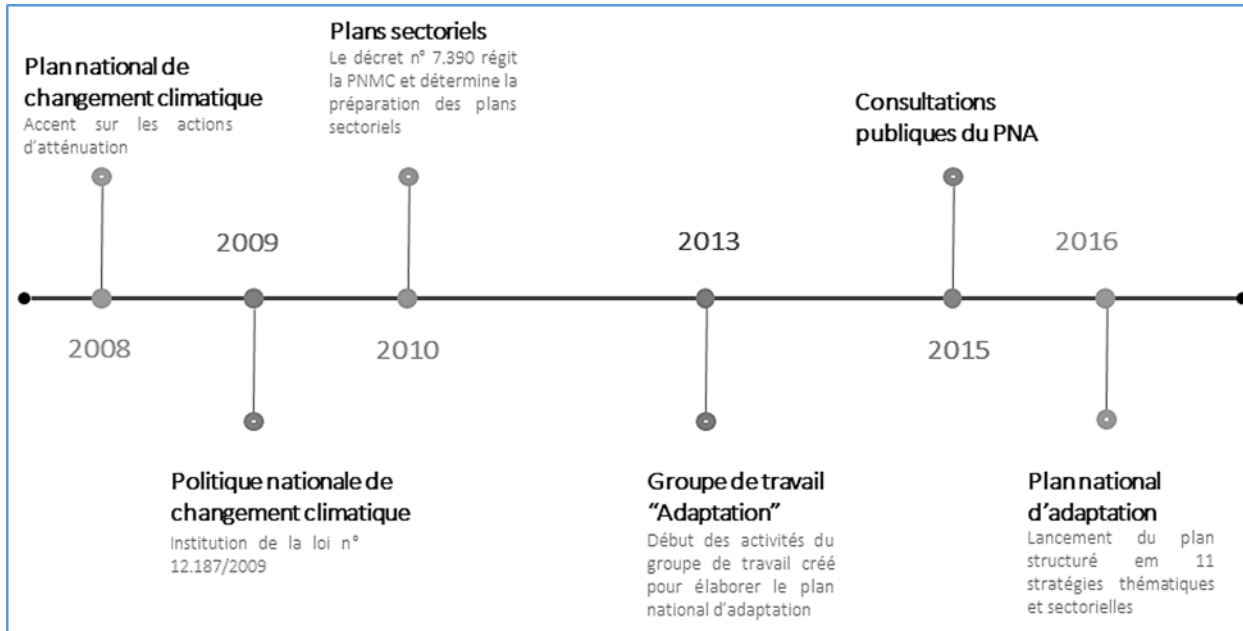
Plan national de changement climatique
Accent sur les actions d'atténuation

Plans sectoriels
Le décret n° 7.390 régit la PNMC et détermine la préparation des plans sectoriels

Consultations publiques du PNA

2009

2013

2016

2008

2010

2015

Politique nationale de changement climatique
Institution de la loi n° 12.187/2009

Groupe de travail "Adaptation"
Début des activités du groupe de travail créé pour élaborer le plan national d'adaptation

Plan national d'adaptation
Lancement du plan structuré em 11 stratégies thématiques et sectorielles